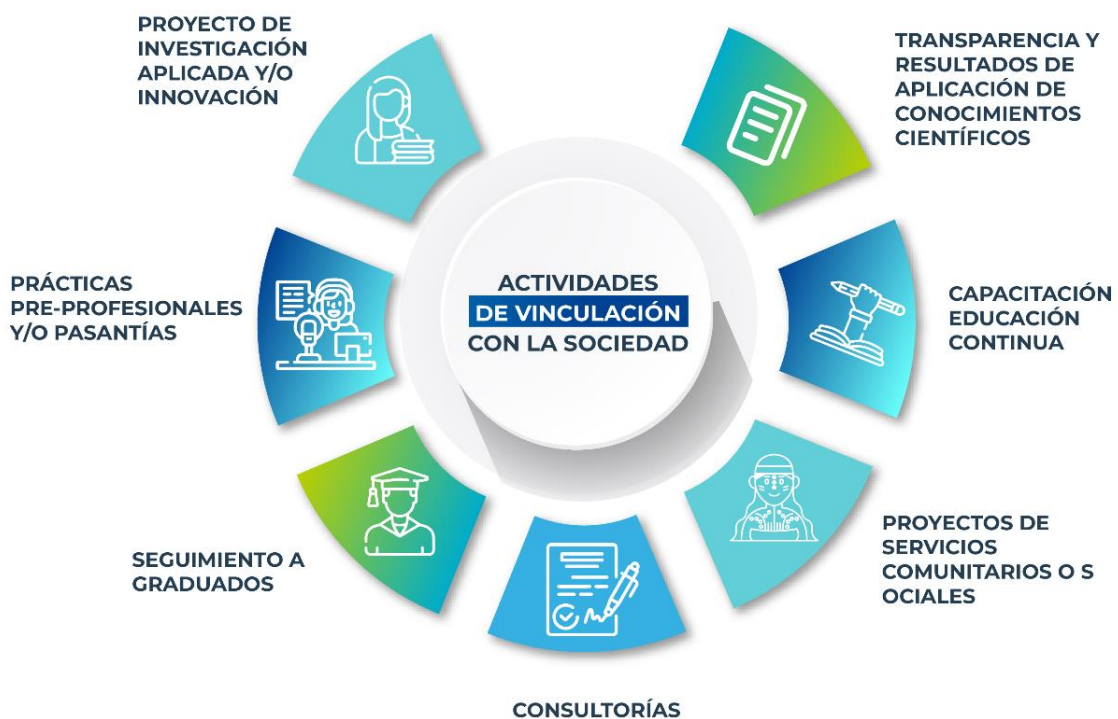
ACTIVIDADES DE VINCULACIÓN CON LA SOCIEDAD

PROYECTO DE INVESTIGACIÓN APLICADA Y/O INNOVACIÓN

TRANSPARENCIA Y RESULTADOS DE APLICACIÓN DE CONOCIMIENTOS CIENTÍFICOS

CAPACITACIÓN EDUCACIÓN CONTINUA

PROYECTOS DE SERVICIOS COMUNITARIOS O S OCIALES

CONSULTORÍAS

SEGUIMIENTO A GRADUADOS

PRÁCTICAS PRE-PROFESIONALES Y/O PASANTÍAS